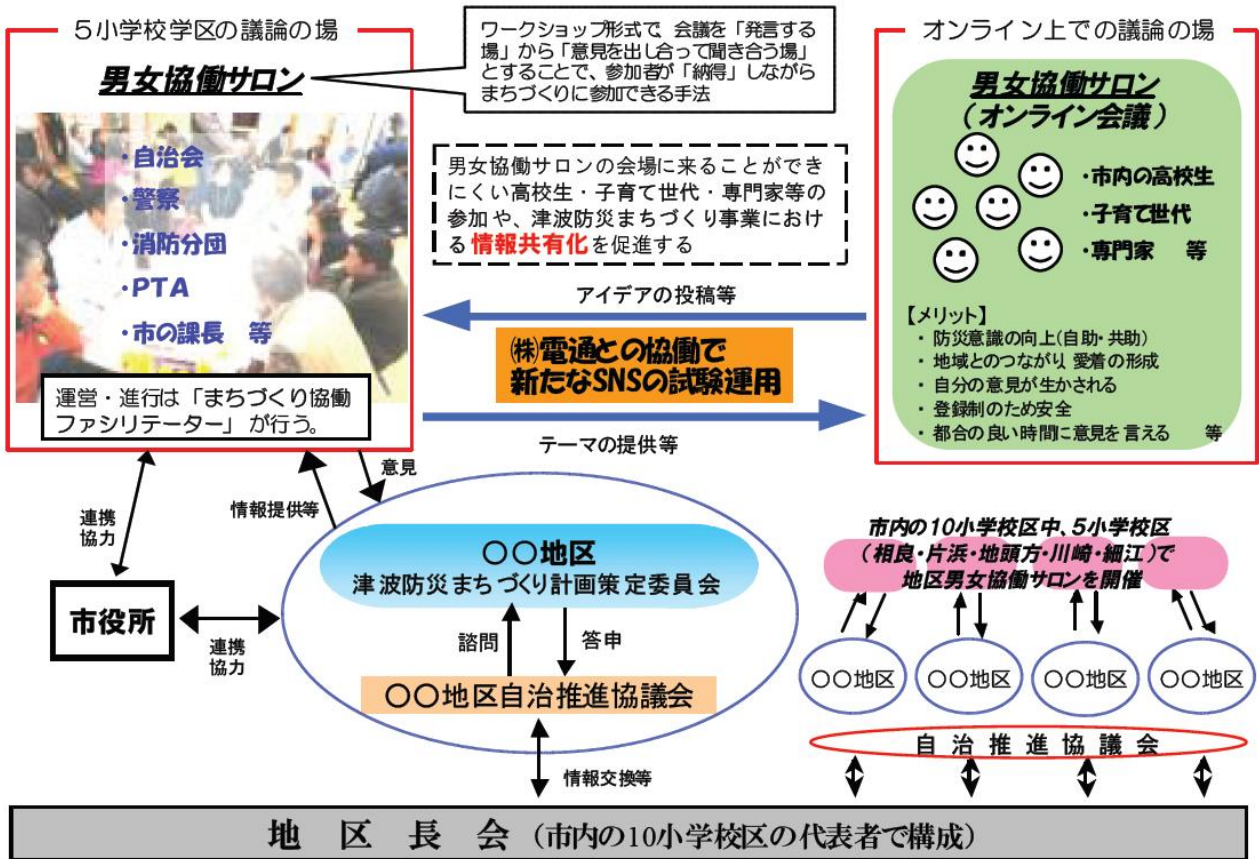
5小学校学区の議論の場

男女協働サロン

ワークショップ形式で 会議を「発言する場」から「意見を出し合って聞き合う場」とすることで、参加者が「納得」しながらまちづくりに参加できる手法

オンライン上での議論の場

男女協働サロン
（オンライン会議）

・市内の高校生
・子育て世代
・専門家 等

・自治会
・警察
・消防分団
・PTA
・市の課長 等

男女協働サロンの会場に来ることができにくい高校生・子育て世代・専門家等の参加や、津波防災まちづくり事業における情報共有化を促進する

アイデアの投稿等

㈱電通との協働で
新たなSNSの試験運用

【メリット】
・防災意識の向上（自助・共助）
・地域とのつながり 愛着の形成
・自分の意見が生かされる
・登録制のため安全
・都合の良い時間に意見を言える 等

運営・進行は「まちづくり協働ファシリテーター」が行う。

テーマの提供等

意見

情報提供等

連携協力

市内の10小学校区中、5小学校区
（相良・片浜・地頭方・川崎・細江）で
地区男女協働サロンを開催

〇〇地区
津波防災まちづくり計画策定委員会

市役所

連携協力

諮問

答申

〇〇地区 〇〇地区 〇〇地区 〇〇地区

〇〇地区自治推進協議会

自治推進協議会

情報交換等

地区長会（市内の10小学校区の代表者で構成）